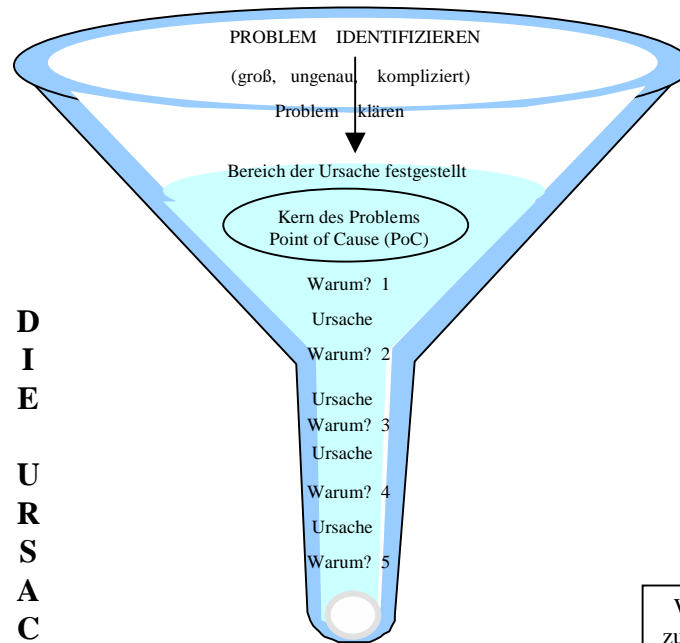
PROBLEM IDENTIFIZIEREN

(groß, ungenau, kompliziert)

Problem klären

Bereich der Ursache festgestellt

Kern des Problems
Point of Cause (PoC)

Warum? 1

Ursache

Warum? 2

Ursache

Warum? 3

Ursache

Warum? 4

Ursache

Warum? 5

D
I
E

U
R
S
A
C

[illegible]
zu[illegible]